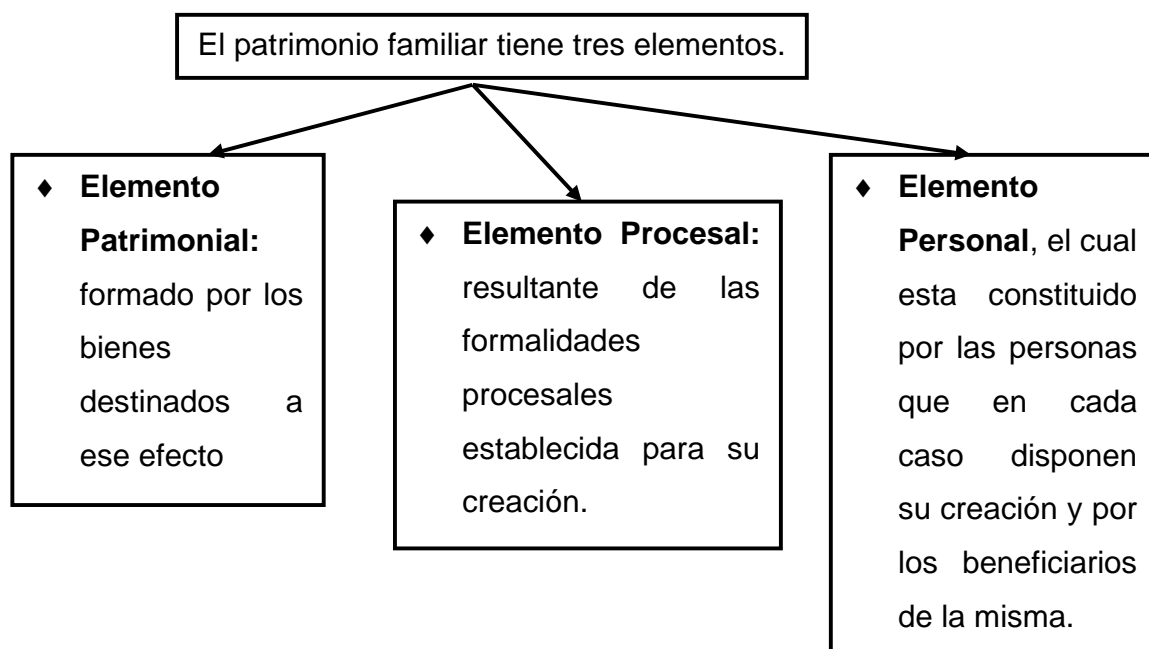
El patrimonio familiar tiene tres elementos.

♦ **Elemento Patrimonial:** formado por los bienes destinados a ese efecto

♦ **Elemento Procesal:** resultante de las formalidades procesales establecida para su creación.

♦ **Elemento Personal**, el cual esta constituido por las personas que en cada caso disponen su creación y por los beneficiarios de la misma.